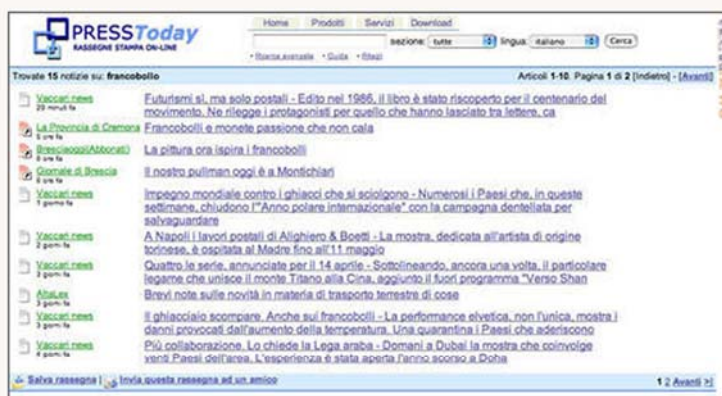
PRESSToday
RASSEGNE STAMPA ON-LINE

Home Prodotti Servizi Download

sezione: tutte lingua: italiano Cerca

• Ricerca avanzata • Guida • Ritagli

Trovate 15 notizie su: francobollo

Articoli 1-10. Pagina 1 di 2 [Indietro] - [Avanti]

Vaccari news
23 minuti fa
Futurismi sì, ma solo postali - Edito nel 1986, il libro è stato riscoperto per il centenario del movimento. Ne rilegge i protagonisti per quello che hanno lasciato tra lettere, ca

La Provincia di Cremona
6 ore fa
Francobolli e monete passione che non cala

BresciaoggiAbbonati
6 ore fa
La pittura ora ispira i francobolli

Giornale di Brescia
6 ore fa
Il nostro pullman oggi è a Montichiari

Vaccari news
1 giorno fa
Impegno mondiale contro i ghiacci che si sciolgono - Numerosi i Paesi che, in queste settimane, chiudono l'"Anno polare internazionale" con la campagna dentellata per salvaguardare

Vaccari news
2 giorni fa
A Napoli i lavori postali di Alighiero & Boetti - La mostra, dedicata all'artista di origine torinese, è ospitata al Madre fino all'11 maggio

Vaccari news
2 giorni fa
Quattro le serie, annunciate per il 14 aprile - Sottolineando, ancora una volta, il particolare legame che unisce il monte Titano alla Cina, aggiunto il fuori programma "Verso Shan

AltaLex
3 giorni fa
Brevi note sulle novità in materia di trasporto terrestre di cose

Vaccari news
3 giorni fa
Il ghiacciaio scompare. Anche sui francobolli - La performance elvetica, non l'unica, mostra i danni provocati dall'aumento della temperatura. Una quarantina i Paesi che aderiscono

Vaccari news
4 giorni fa
Più collaborazione. Lo chiede la Lega araba - Domani a Dubai la mostra che coinvolge venti Paesi dell'area. L'esperienza è stata aperta l'anno scorso a Doha

Salva rassegna | Invia questa rassegna ad un amico

1 2 Avanti >|